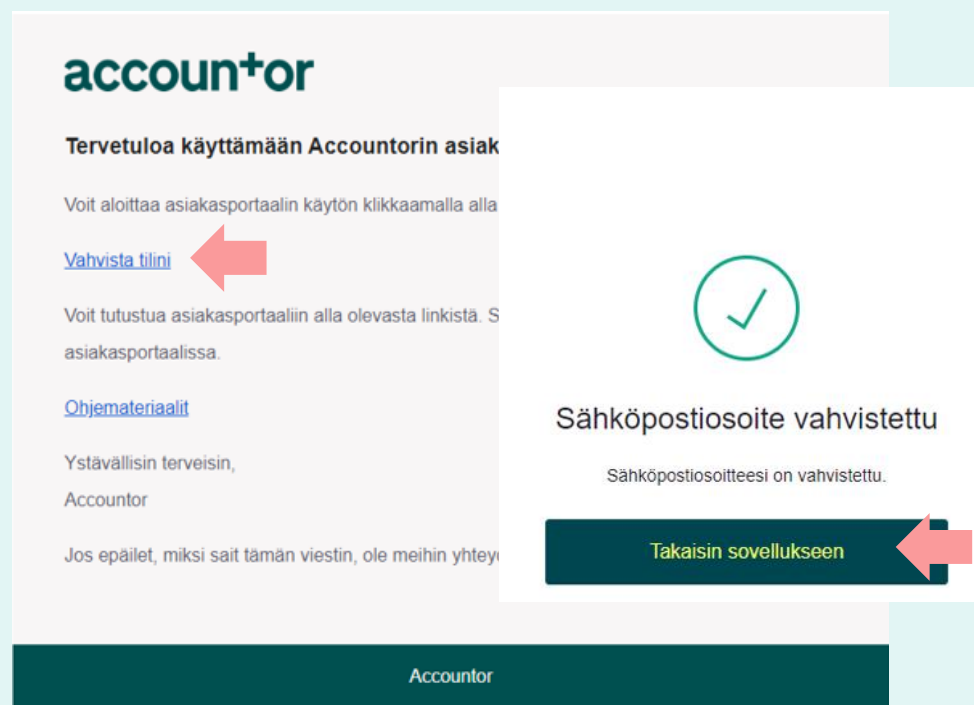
accountor

Tervetuloa käyttämään Accountorin asiak

Voit aloittaa asiakasportaalin käytön klikkaamalla alla

Vahvista tilini

Voit tutustua asiakasportaaliin alla olevasta linkistä. S asiakasportaalissa.

Ohjemateriaalit

Ystävällisin terveisin,
Accountor

Jos epäilet, miksi sait tämän viestin, ole meihin yhtey

Accountor

Sähköpostiosoite vahvistettu

Sähköpostiosoitteesi on vahvistettu.

Takaisin sovellukseen